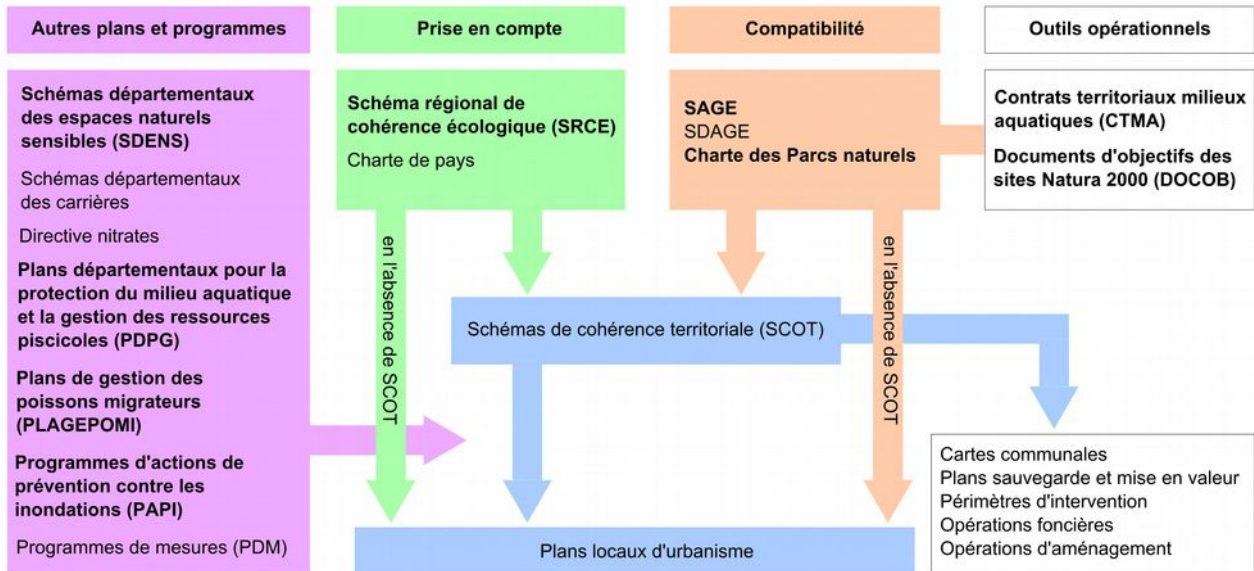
Autres plans et programmes

Schémas départementaux des espaces naturels sensibles (SDENS)

Schémas départementaux des carrières

Directive nitrates

Plans départementaux pour la protection du milieu aquatique et la gestion des ressources piscicoles (PDPG)

Plans de gestion des poissons migrateurs (PLAGEPOMI)

Programmes d'actions de prévention contre les inondations (PAPI)

Programmes de mesures (PDM)

Prise en compte

Schéma régional de cohérence écologique (SRCE)

Charte de pays

en l'absence de SCOT

Compatibilité

SAGE
SDAGE
Charte des Parcs naturels

en l'absence de SCOT

Outils opérationnels

Contrats territoriaux milieux aquatiques (CTMA)

Documents d'objectifs des sites Natura 2000 (DOCOB)

Schémas de cohérence territoriale (SCOT)

Plans locaux d'urbanisme

Cartes communales
Plans sauvegarde et mise en valeur
Périmètres d'intervention
Opérations foncières
Opérations d'aménagement